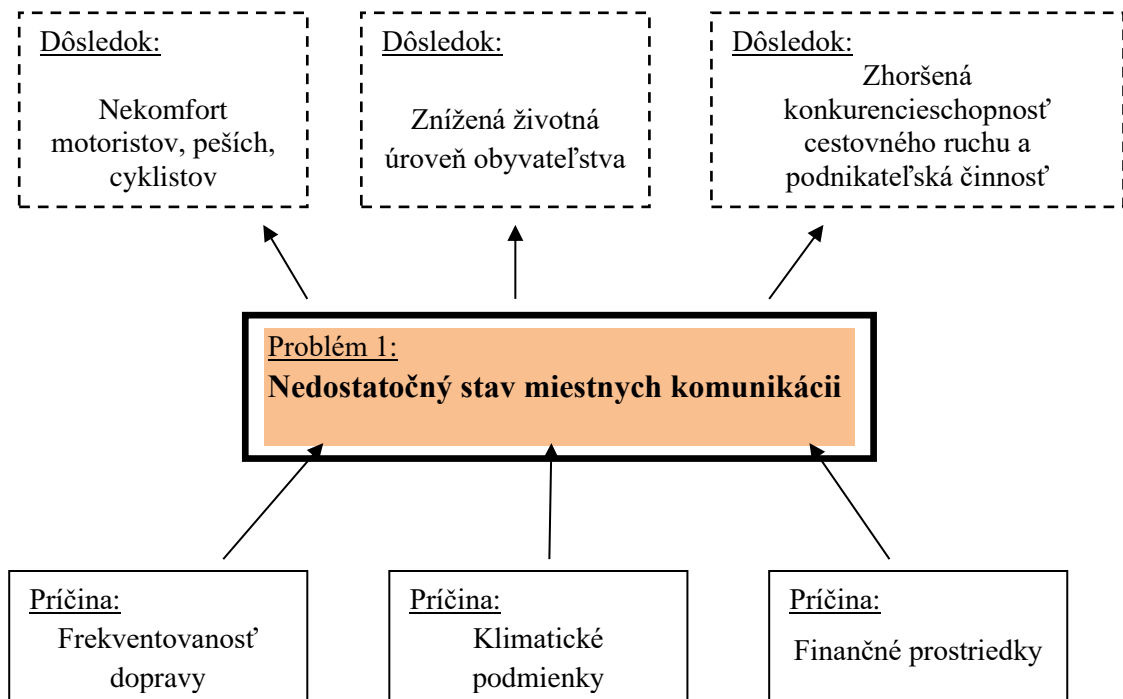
Dôsledok:
Nekomfort motoristov, peších, cyklistov

Dôsledok:
Znížená životná úroveň obyvateľstva

Dôsledok:
Zhoršená konkurencieschopnosť cestovného ruchu a podnikateľská činnosť

Problém 1:
**Nedostatočný stav miestnych komunikácii**

Príčina:
Frekventovanosť dopravy

Príčina:
Klimatické podmienky

Príčina:
Finančné prostriedky